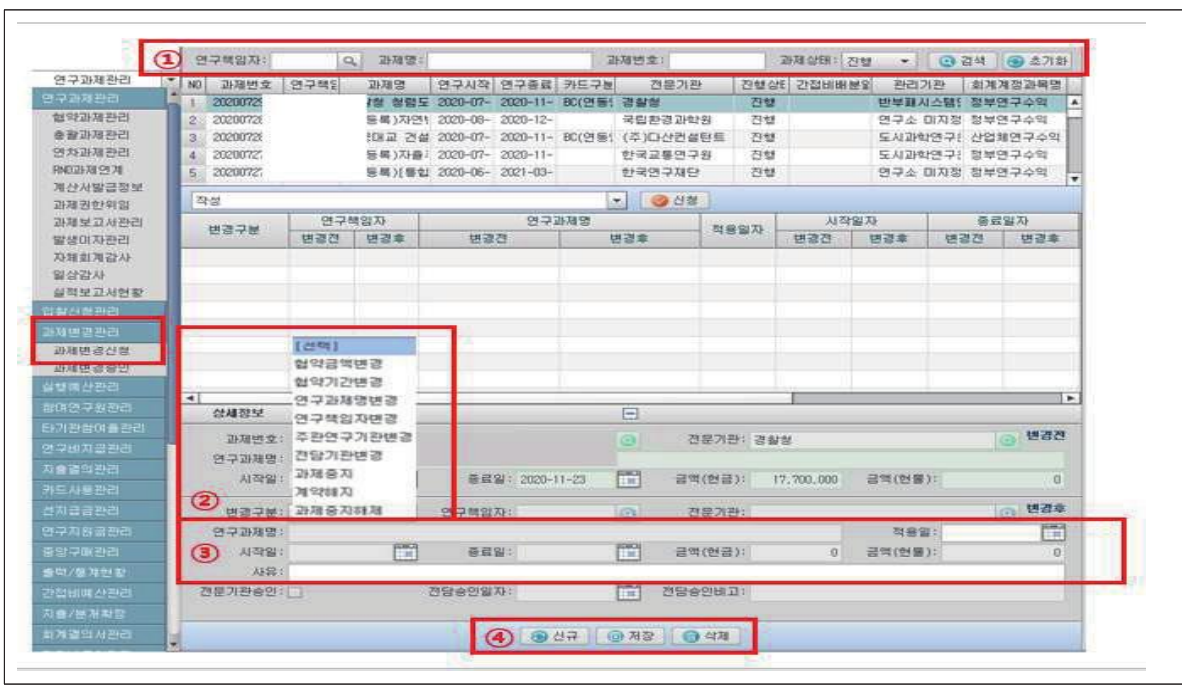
①
연구책임자: 과제명: 과제번호: 과제상태: 진행 검색 초기화

연구과제관리
연구과제관리
협약과제관리
총괄과제관리
연차과제관리
RND과제연계
계산서발급정보
과제권한위임
과제보고서관리
발생이자관리
자체회계감사
일상감사
실적보고서현황
입찰신청관리
과제변경관리
과제변경신청
과제변경승인
실행예산관리
참여연구원관리
타기관참여율관리
연구비지급관리
지출결의관리
카드사용관리
선지급관리
연구지원금관리
중앙구매관리
출력/통계현황
간접비예산관리
지출/분개확정
회계결의서관리

| NO | 과제번호 | 연구책임 | 과제명 | 연구시작 | 연구종료 | 카드구분 | 전문기관 | 진행상태 | 간접비배분율 | 관리기관 | 회계계정과목명 |
|---|---|---|---|---|---|---|---|---|---|---|---|
| 1 | 2020072 | | 청 청렴도 | 2020-07- | 2020-11- | BC(연동) | 경찰청 | 진행 | | 반부패시스템 | 정부연구수익 |
| 2 | 2020072 | | 등록)자연 | 2020-08- | 2020-12- | | 국립환경과학원 | 진행 | | 연구소 미지정 | 정부연구수익 |
| 3 | 2020072 | | 대교 건설 | 2020-07- | 2020-11- | BC(연동) | (주)다산컨설턴트 | 진행 | | 도시과학연구 | 산업체연구수익 |
| 4 | 2020072 | | 등록)자율 | 2020-07- | 2020-11- | | 한국교통연구원 | 진행 | | 도시과학연구 | 정부연구수익 |
| 5 | 2020072 | | 등록)[통합 | 2020-06- | 2021-03- | | 한국연구재단 | 진행 | | 연구소 미지정 | 정부연구수익 |

작성 신청

| 변경구분 | 연구책임자 변경전 | 연구책임자 변경후 | 연구과제명 변경전 | 연구과제명 변경후 | 적용일자 | 시작일자 변경전 | 시작일자 변경후 | 종료일자 변경전 | 종료일자 변경후 |
|---|---|---|---|---|---|---|---|---|---|

[선택]
협약금액변경
협약기간변경
연구과제명변경
연구책임자변경
주관연구기관변경
전담기관변경
과제중지
계약해지
과제중지해제
②

상세정보
과제번호: 전문기관: 경찰청 변경전
연구과제명:
시작일: 종료일: 2020-11-23 금액(현금): 17,700,000 금액(현물): 0
변경구분: 연구책임자: 전문기관: 변경후
③
연구과제명: 적용일:
시작일: 종료일: 금액(현금): 0 금액(현물): 0
사유:
전문기관승인: 전담승인일자: 전담승인비고:

④ 신규 저장 삭제